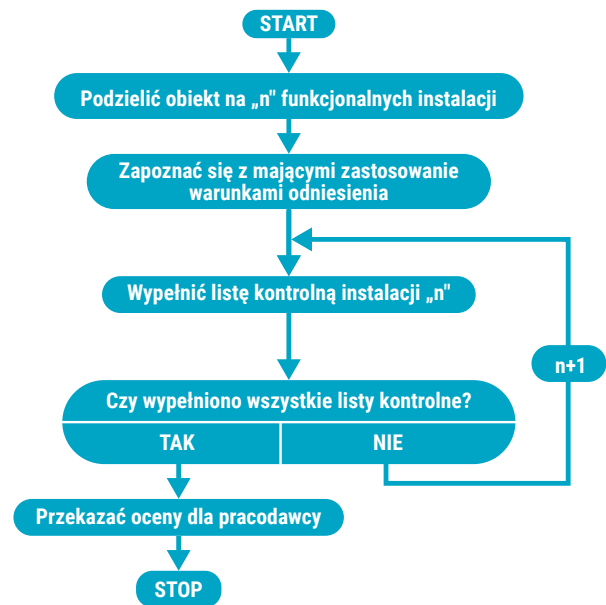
START

Podzielić obiekt na „n" funkcjonalnych instalacji

Zapoznać się z mającymi zastosowanie warunkami odniesienia

Wypełnić listę kontrolną instalacji „n"

n+1

Czy wypełniono wszystkie listy kontrolne?

TAK

NIE

Przekazać oceny dla pracodawcy

STOP